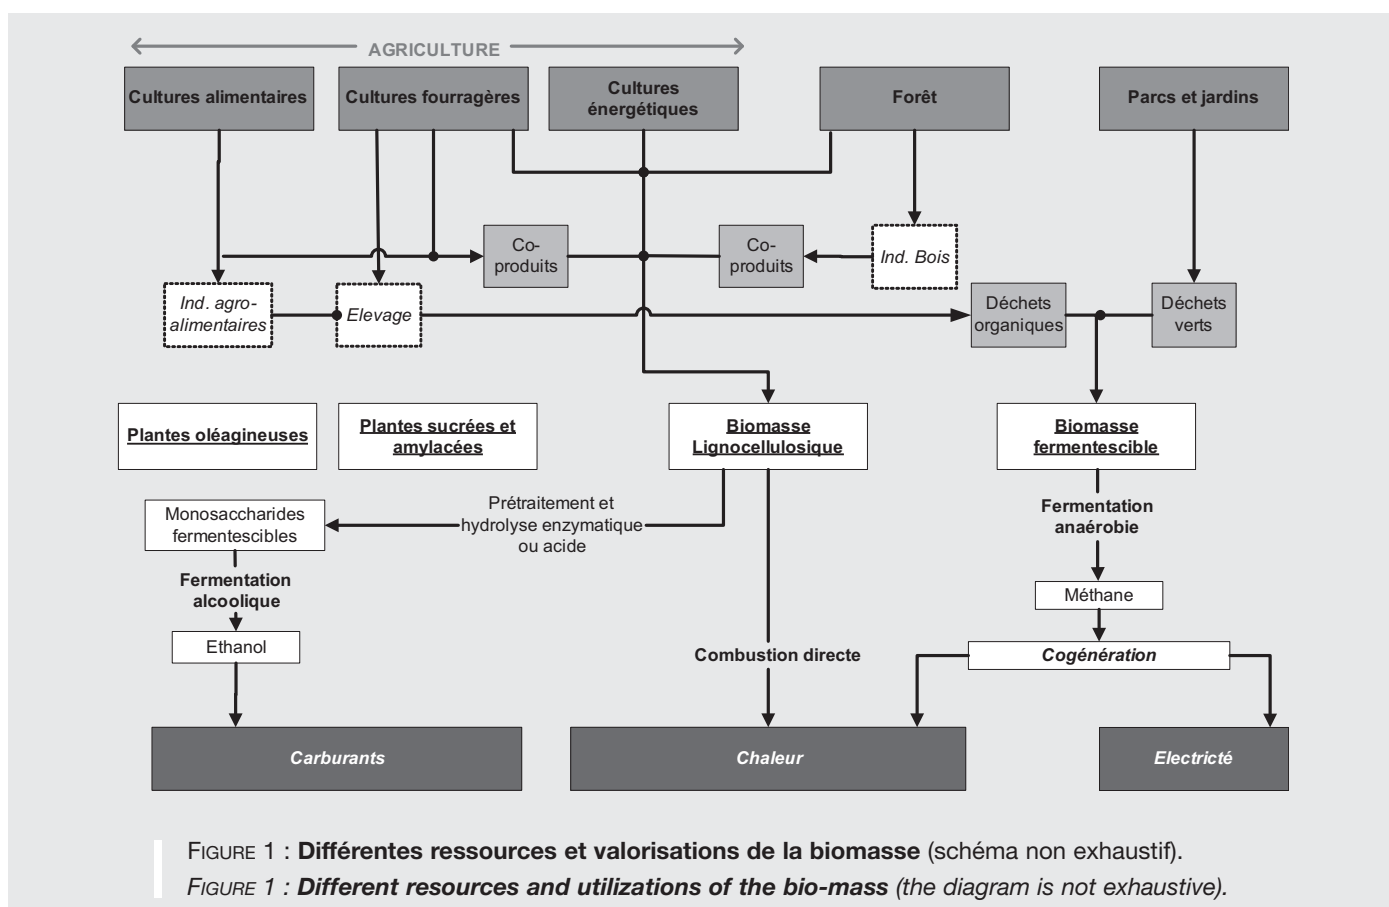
AGRICULTURE

Cultures alimentaires

Cultures fourragères

Cultures énergétiques

Forêt

Parcs et jardins

Co-produits

Co-produits

Ind. Bois

Ind. agro-alimentaires

Elevage

Déchets organiques

Déchets verts

Plantes oléagineuses

Plantes sucrées et amylacées

Biomasse Lignocellulosique

Biomasse fermentescible

Monosaccharides fermentescibles

Prétraitement et hydrolyse enzymatique ou acide

Fermentation anaérobie

Fermentation alcoolique

Méthane

Ethanol

Combustion directe

Cogénération

Carburants

Chaleur

Electricté

FIGURE 1 : **Différentes ressources et valorisations de la biomasse** (schéma non exhaustif).
*FIGURE 1 : **Different resources and utilizations of the bio-mass** (the diagram is not exhaustive).*